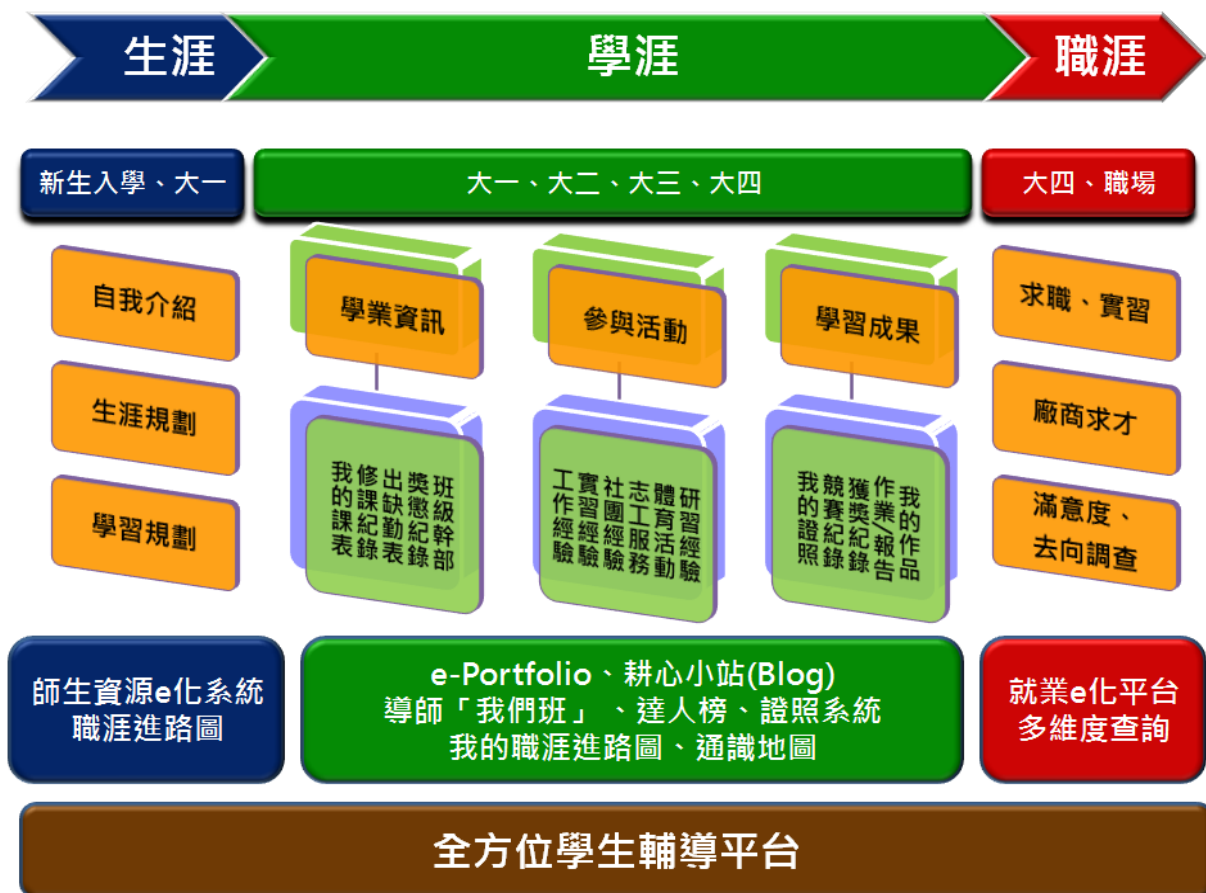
生涯

學涯

職涯

新生入學、大一

大一、大二、大三、大四

大四、職場

自我介紹

生涯規劃

學習規劃

學業資訊

班級幹部
獎懲紀錄
出缺勤表
修課紀錄
我的課表

參與活動

研習經驗
體育活動
志工服務
社團經驗
實習經驗
工作經驗

學習成果

我的作品
作業/報告
獲獎紀錄
競賽紀錄
我的證照

求職、實習

廠商求才

滿意度、去向調查

師生資源e化系統
職涯進路圖

e-Portfolio、耕心小站(Blog)
導師「我們班」、達人榜、證照系統
我的職涯進路圖、通識地圖

就業e化平台
多維度查詢

全方位學生輔導平台